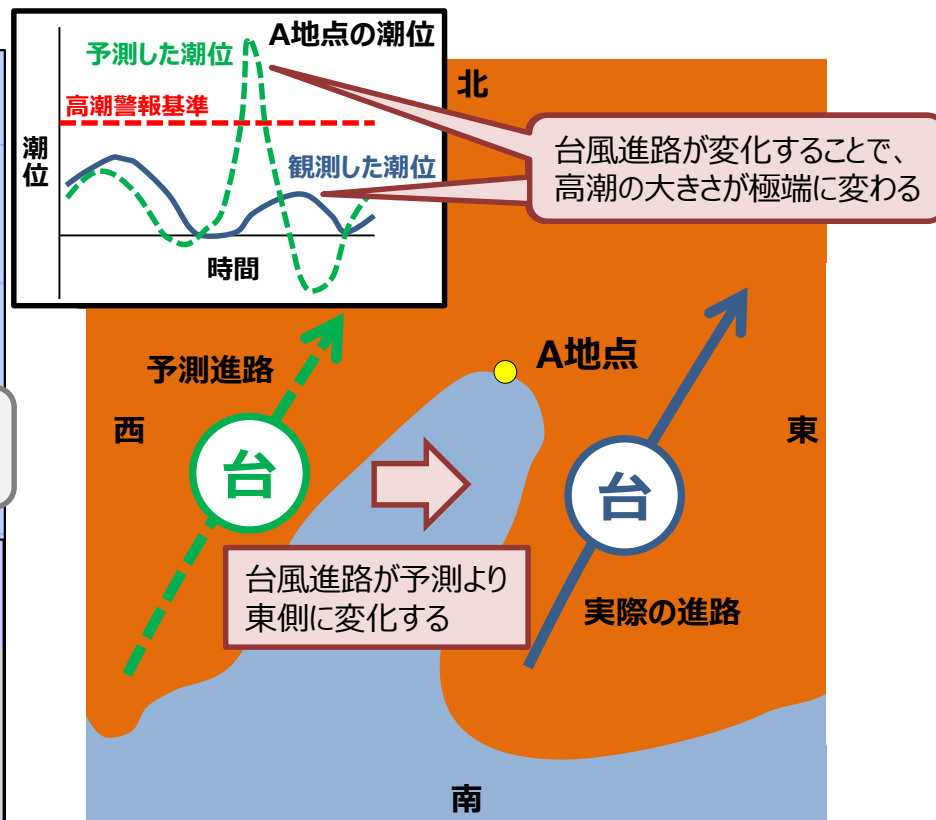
A地点の潮位

予測した潮位

高潮警報基準

潮位

観測した潮位

時間

北

台風進路が変化することで、高潮の大きさが極端に変わる

予測進路

A地点

西

東

台

台

台風進路が予測より東側に変化する

実際の進路

南